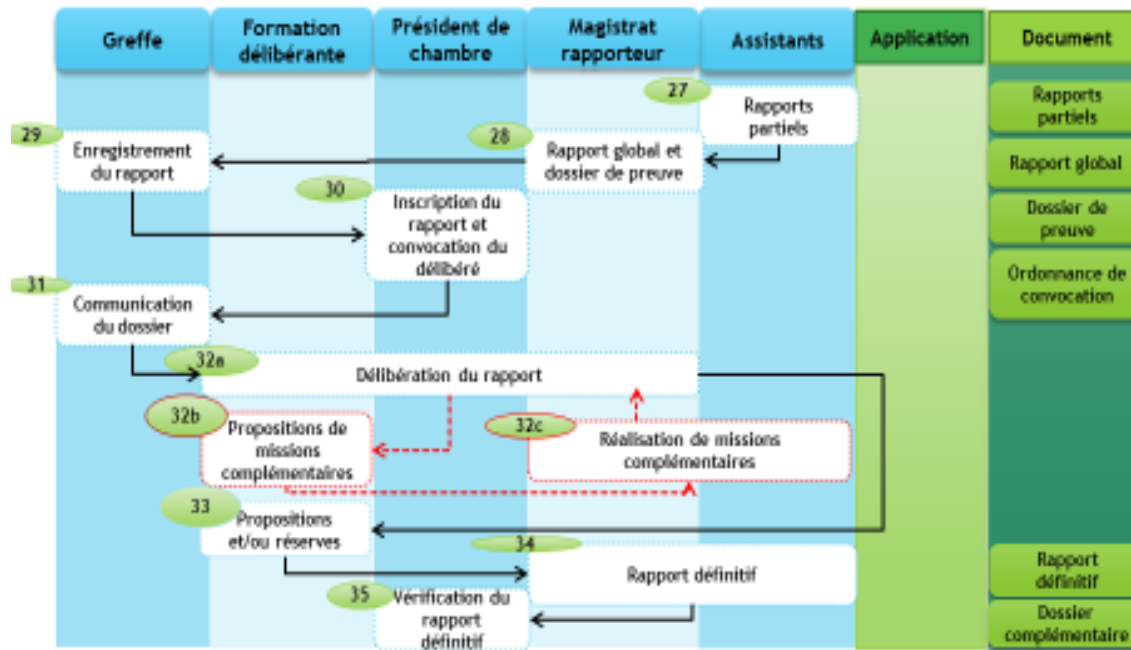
Greffe | Formation délibérante | Président de chambre | Magistrat rapporteur | Assistants | Application | Document

27
Rapports partiels

29
Enregistrement du rapport

28
Rapport global et dossier de preuve

30
Inscription du rapport et convocation du délibéré

31
Communication du dossier

32a
Délibération du rapport

32b
Propositions de missions complémentaires

32c
Réalisation de missions complémentaires

33
Propositions et/ou réserves

34
Rapport définitif

35
Vérification du rapport définitif

Rapports partiels
Rapport global
Dossier de preuve
Ordonnance de convocation
Rapport définitif
Dossier complémentaire